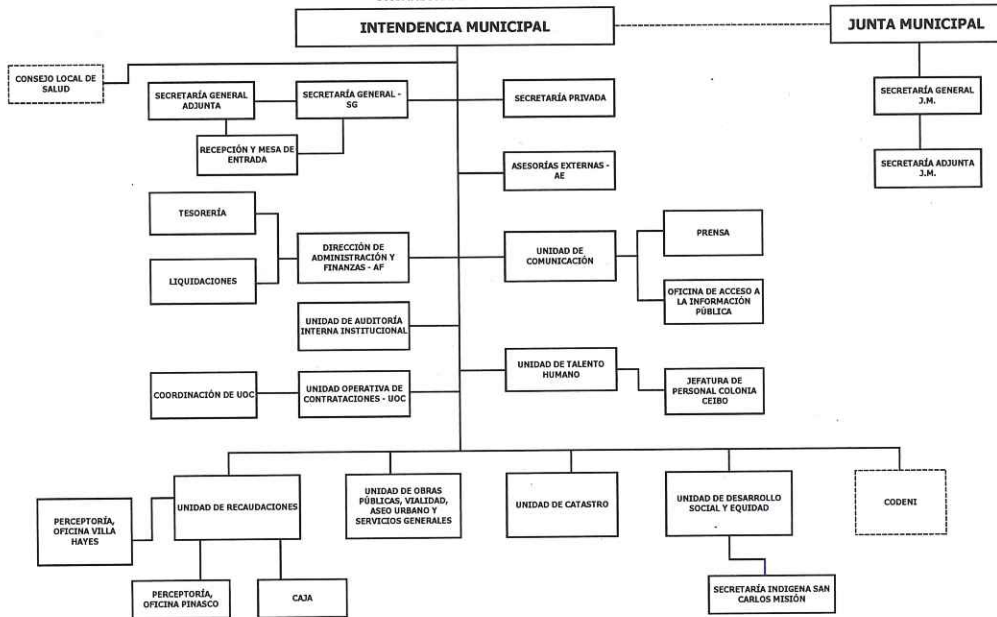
INTENDENCIA MUNICIPAL

JUNTA MUNICIPAL

CONSEJO LOCAL DE SALUD

SECRETARÍA GENERAL ADJUNTA

SECRETARÍA GENERAL - SG

SECRETARÍA PRIVADA

SECRETARÍA GENERAL J.M.

RECEPCIÓN Y MESA DE ENTRADA

ASESORÍAS EXTERNAS - AE

SECRETARÍA ADJUNTA J.M.

TESORERÍA

DIRECCIÓN DE ADMINISTRACIÓN Y FINANZAS - AF

UNIDAD DE COMUNICACIÓN

PRENSA

LIQUIDACIONES

OFICINA DE ACCESO A LA INFORMACIÓN PÚBLICA

UNIDAD DE AUDITORÍA INTERNA INSTITUCIONAL

UNIDAD DE TALENTO HUMANO

JEFATURA DE PERSONAL COLONIA CEIBO

COORDINACIÓN DE UOC

UNIDAD OPERATIVA DE CONTRATACIONES - UOC

PERCEPTORÍA, OFICINA VILLA HAYES

UNIDAD DE RECAUDACIONES

UNIDAD DE OBRAS PÚBLICAS, VIALIDAD, ASEO URBANO Y SERVICIOS GENERALES

UNIDAD DE CATASTRO

UNIDAD DE DESARROLLO SOCIAL Y EQUIDAD

CODENI

PERCEPTORÍA, OFICINA PINASCO

CAJA

SECRETARÍA INDIGENA SAN CARLOS MISIÓN